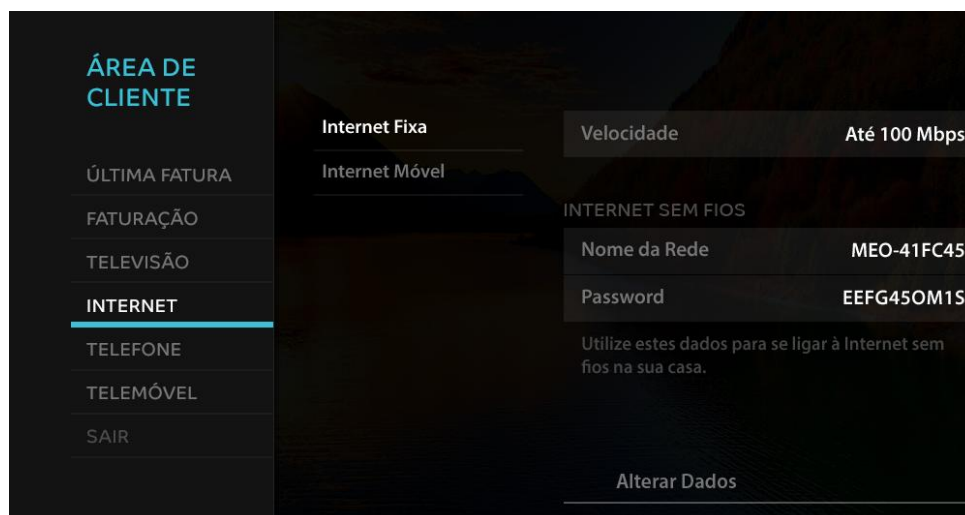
ÁREA DE CLIENTE

ÚLTIMA FATURA
FATURAÇÃO
TELEVISÃO
INTERNET
TELEFONE
TELEMÓVEL
SAIR

Internet Fixa
Internet Móvel

| Velocidade | Até 100 Mbps |
|---|---|

INTERNET SEM FIOS

| Nome da Rede | MEO-41FC45 |
|---|---|
| Password | EEFG45OM1S |

Utilize estes dados para se ligar à Internet sem fios na sua casa.

Alterar Dados